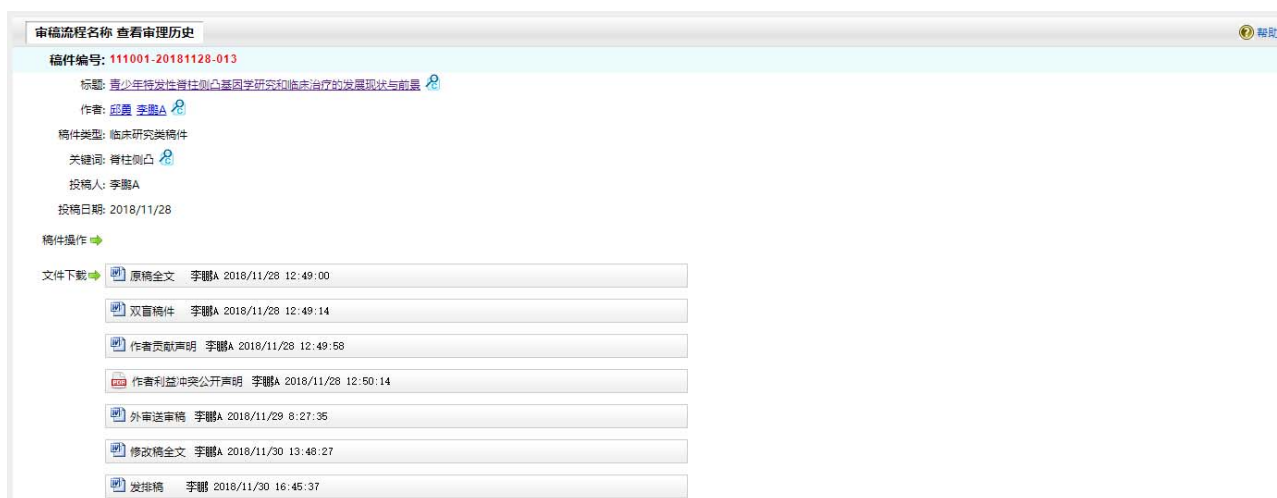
审稿流程名称 查看审理历史

帮助

稿件编号: 111001-20181128-013

标题: 青少年特发性脊柱侧凸基因学研究和临床治疗的发展现状与前景

作者: 邱勇 李鹏A

稿件类型: 临床研究类稿件

关键词: 脊柱侧凸

投稿人: 李鹏A

投稿日期: 2018/11/28

稿件操作

文件下载

原稿全文 李鹏A 2018/11/28 12:49:00

双盲稿件 李鹏A 2018/11/28 12:49:14

作者贡献声明 李鹏A 2018/11/28 12:49:58

PDF 作者利益冲突公开声明 李鹏A 2018/11/28 12:50:14

外审送审稿 李鹏A 2018/11/29 8:27:35

修改稿全文 李鹏A 2018/11/30 13:48:27

发排稿 李鹏 2018/11/30 16:45:37